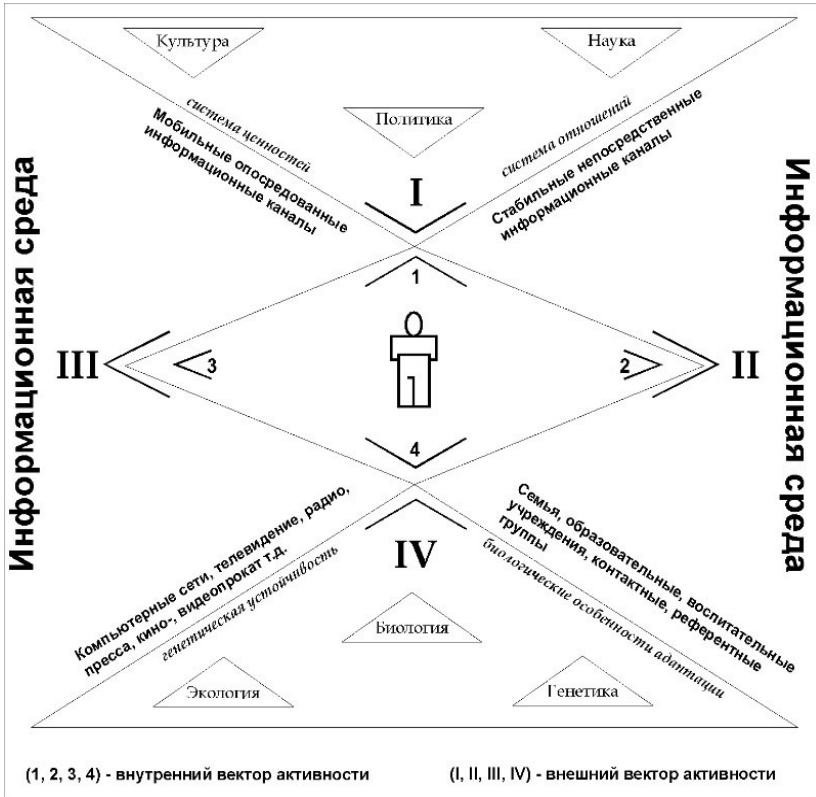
Культура

Наука

Политика

система ценностей

Мобильные опосредованные информационные каналы

система отношений

Стабильные непосредственные информационные каналы

Информационная среда

Информационная среда

I

1

III

3

2

II

4

IV

Компьютерные сети, телевидение, радио, пресса, кино-, видеопрокат т.д.

генетическая устойчивость

Семья, образовательные, воспитательные учреждения, контактные, референтные группы

биологические особенности адаптации

Биология

Экология

Генетика

(1, 2, 3, 4) - внутренний вектор активности

(I, II, III, IV) - внешний вектор активности